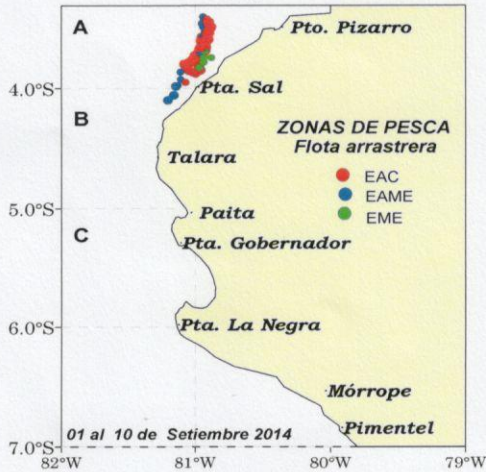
A
Pto. Pizarro
4.0°S
Pta. Sal
B
ZONAS DE PESCA
Flota arrastrera
Talara
EAC
EAME
5.0°S
EME
Paita
C
Pta. Gobernador
6.0°S
Pta. La Negra
Mórrope
Pimentel
01 al 10 de Setiembre 2014
7.0°S
82°W
81°W
80°W
79°W